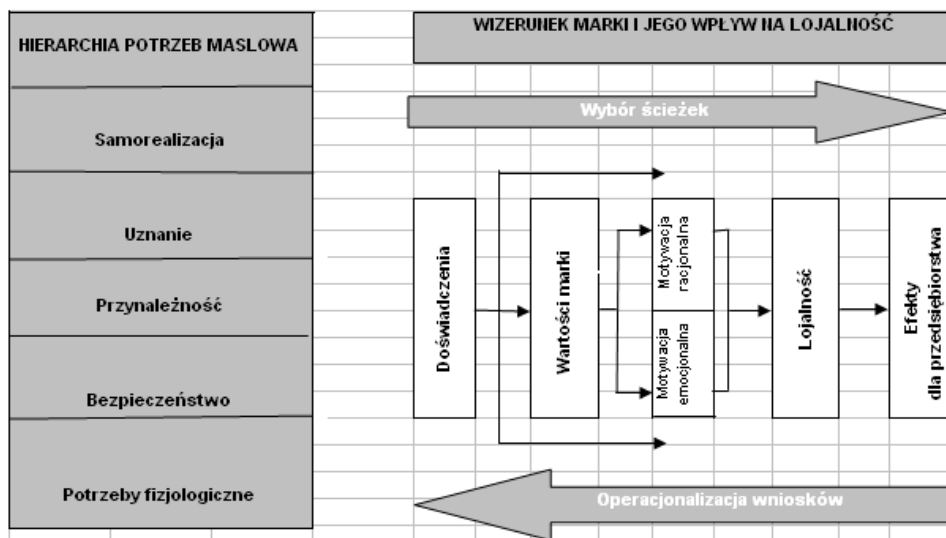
HIERARCHIA POTRZEB MASLOWA

Samorealizacja

Uznanie

Przynależność

Bezpieczeństwo

Potrzeby fizjologiczne

WIZERUNEK MARKI I JEGO WPŁYW NA LOJALNOŚĆ

Wybór ścieżek

Doświadczenia

Wartości marki

Motywacja racjonalna

Motywacja emocjonalna

Lojalność

Efekty dla przedsiębiorstwa

Operacjonalizacja wniosków